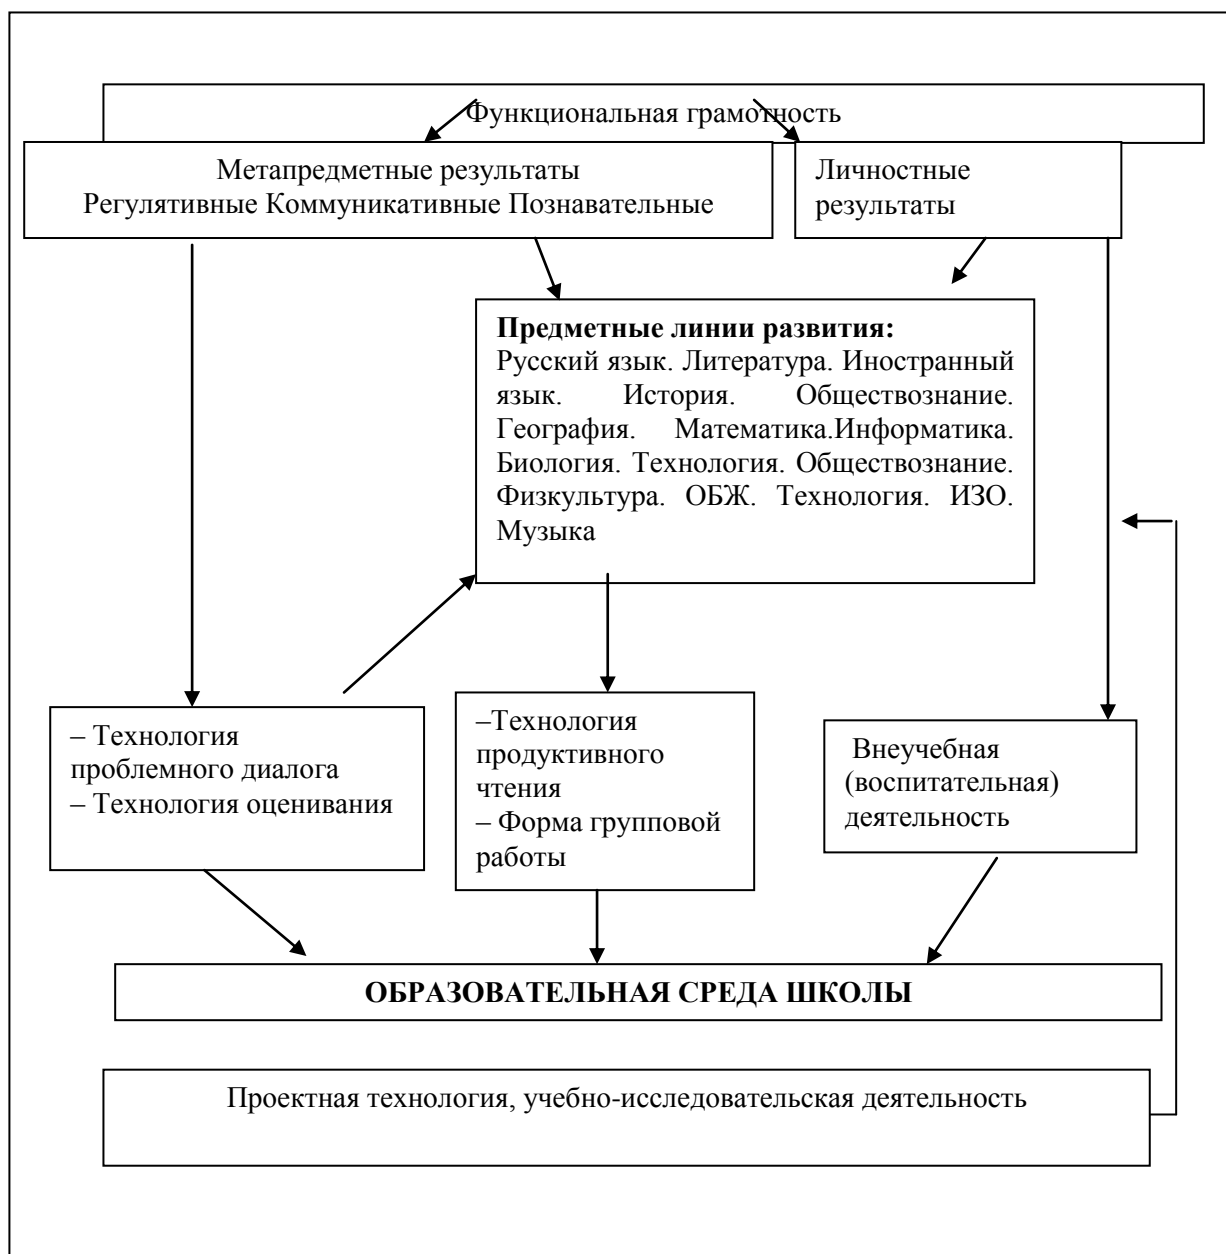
Функциональная грамотность

Метапредметные результаты
Регулятивные Коммуникативные Познавательные

Личностные результаты

**Предметные линии развития:**
Русский язык. Литература. Иностранный язык. История. Обществознание. География. Математика.Информатика. Биология. Технология. Обществознание. Физкультура. ОБЖ. Технология. ИЗО. Музыка

– Технология проблемного диалога
– Технология оценивания

–Технология продуктивного чтения
– Форма групповой работы

Внеучебная (воспитательная) деятельность

ОБРАЗОВАТЕЛЬНАЯ СРЕДА ШКОЛЫ

Проектная технология, учебно-исследовательская деятельность